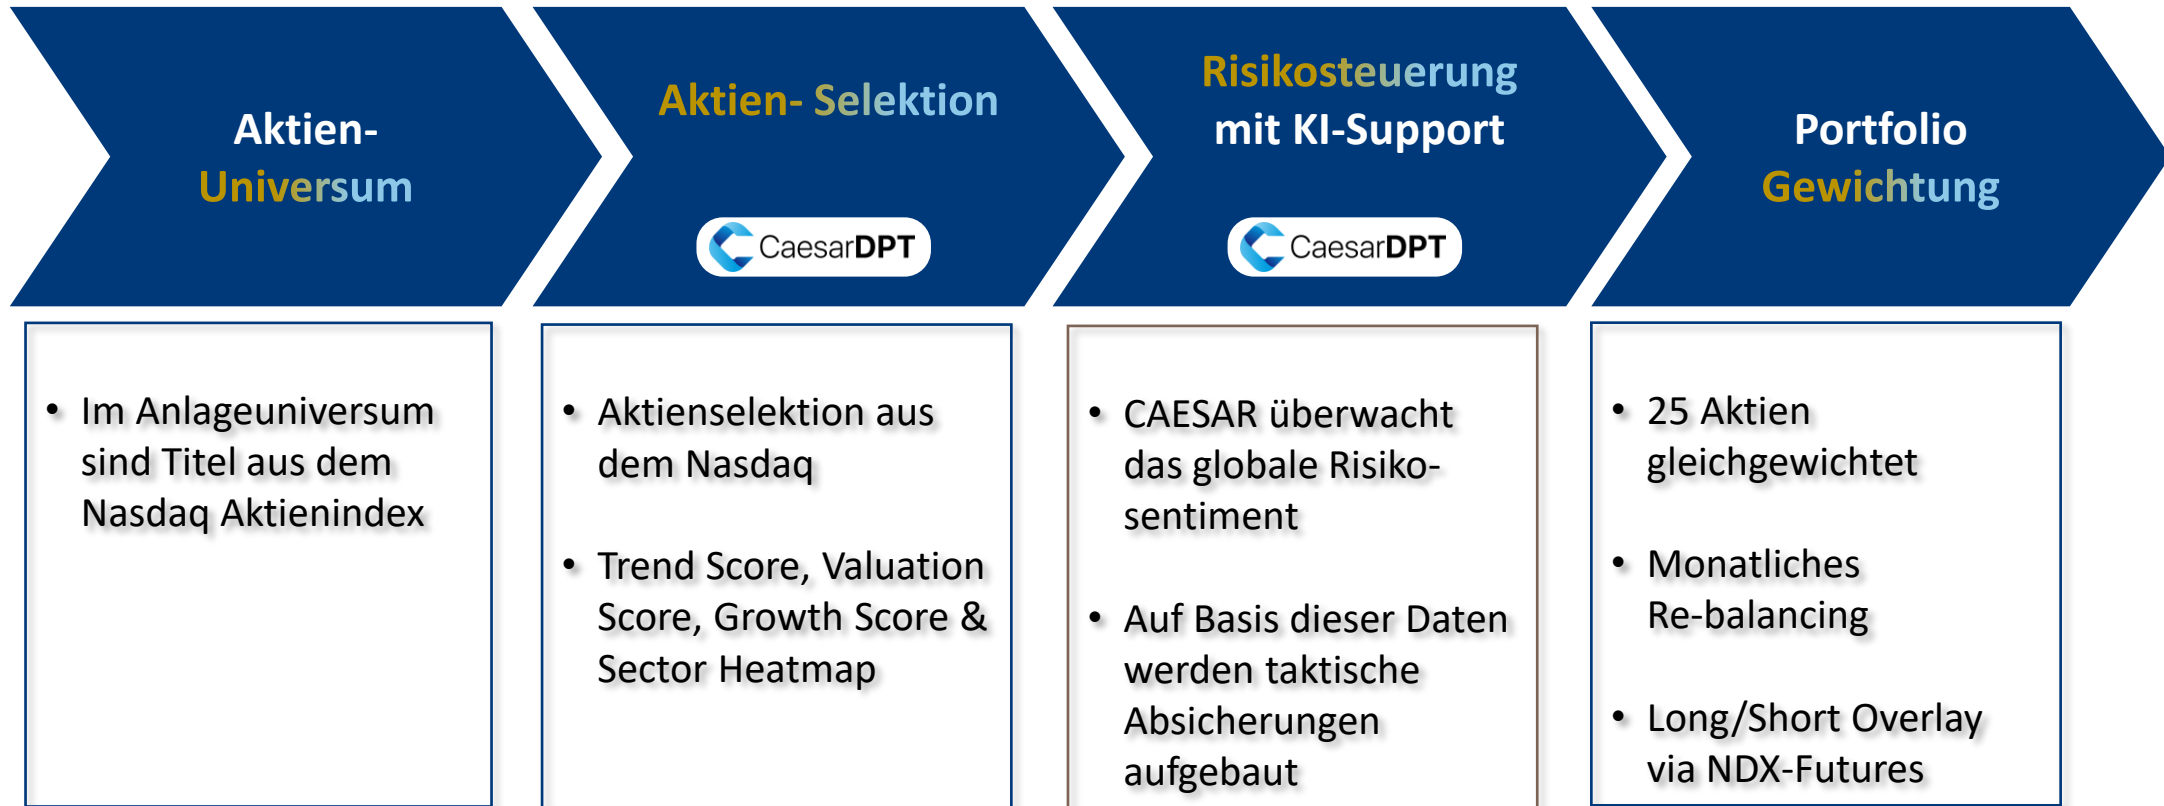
Aktien-
Universum

Aktien- Selektion

CaesarDPT

Risikosteuerung
mit KI-Support

CaesarDPT

Portfolio
Gewichtung

• Im Anlageuniversum sind Titel aus dem Nasdaq Aktienindex

• Aktienselektion aus dem Nasdaq

• Trend Score, Valuation Score, Growth Score & Sector Heatmap

• CAESAR überwacht das globale Risikosentiment

• Auf Basis dieser Daten werden taktische Absicherungen aufgebaut

• 25 Aktien gleichgewichtet

• Monatliches Re-balancing

• Long/Short Overlay via NDX-Futures